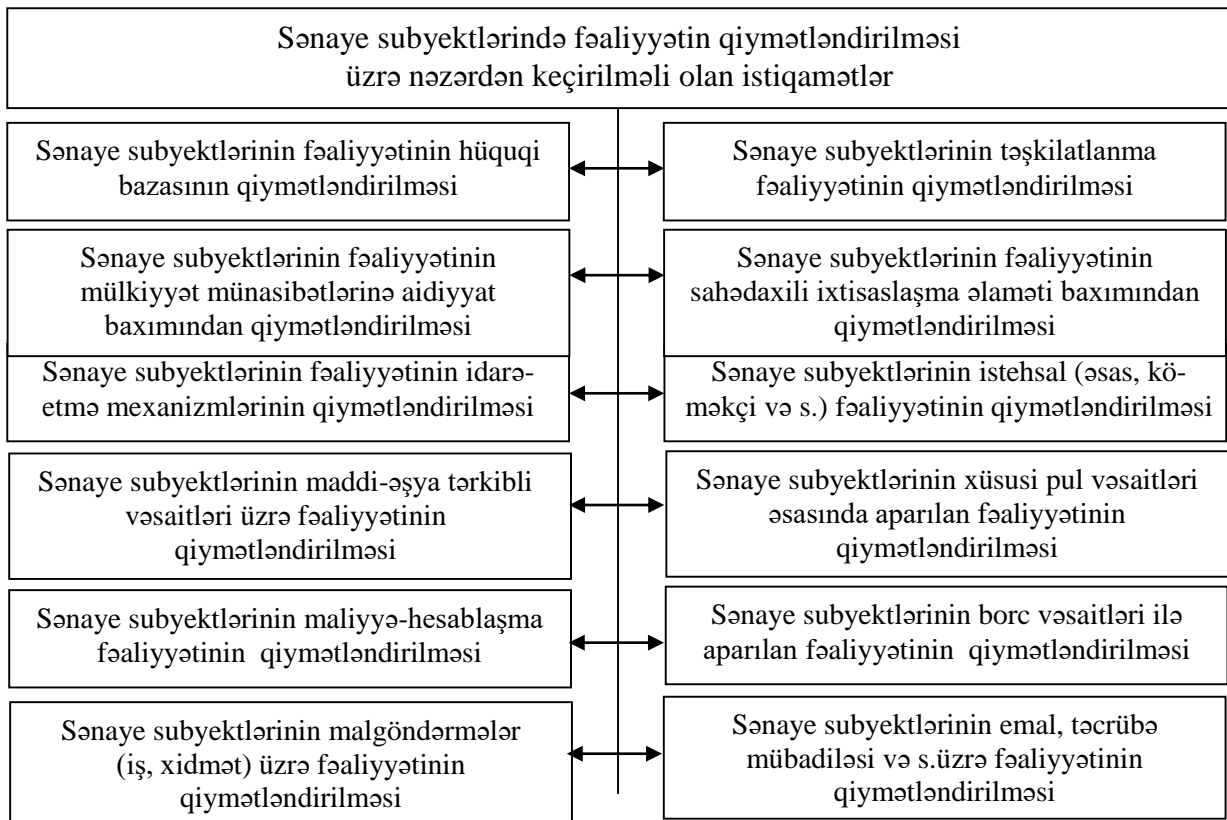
Sənaye subyektlərində fəaliyyətin qiymətləndirilməsi üzrə nəzərdən keçirilməli olan istiqamətlər

Sənaye subyektlərinin fəaliyyətinin hüquqi bazasının qiymətləndirilməsi

Sənaye subyektlərinin təşkilatlanma fəaliyyətinin qiymətləndirilməsi

Sənaye subyektlərinin fəaliyyətinin mülkiyyət münasibətlərinə aidiyyat baxımından qiymətləndirilməsi

Sənaye subyektlərinin fəaliyyətinin sahədaxili ixtisaslaşma əlaməti baxımından qiymətləndirilməsi

Sənaye subyektlərinin fəaliyyətinin idarəetmə mexanizmlərinin qiymətləndirilməsi

Sənaye subyektlərinin istehsal (əsas, köməkçi və s.) fəaliyyətinin qiymətləndirilməsi

Sənaye subyektlərinin maddi-əşya tərkibli vəsaitləri üzrə fəaliyyətinin qiymətləndirilməsi

Sənaye subyektlərinin xüsusi pul vəsaitləri əsasında aparılan fəaliyyətinin qiymətləndirilməsi

Sənaye subyektlərinin maliyyə-hesablaşma fəaliyyətinin qiymətləndirilməsi

Sənaye subyektlərinin borc vəsaitləri ilə aparılan fəaliyyətinin qiymətləndirilməsi

Sənaye subyektlərinin malgöndərmələr (iş, xidmət) üzrə fəaliyyətinin qiymətləndirilməsi

Sənaye subyektlərinin emal, təcrübə mübadiləsi və s.üzrə fəaliyyətinin qiymətləndirilməsi